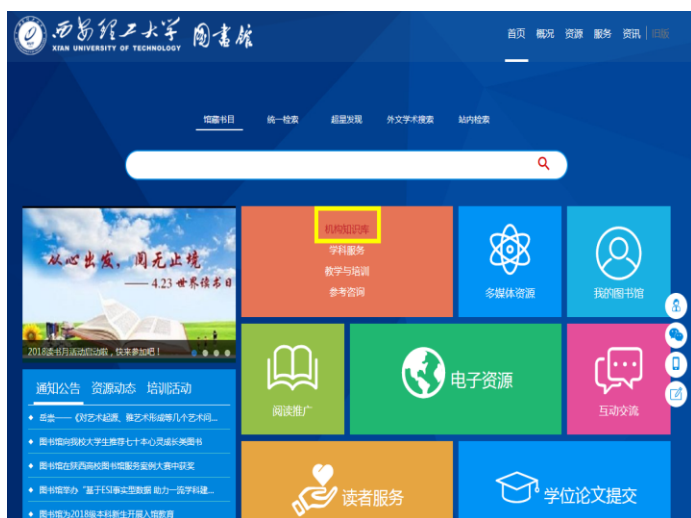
西安理工大学 图书馆
XI'AN UNIVERSITY OF TECHNOLOGY

首页 概况 资源 服务 资讯 旧版

馆藏书目 统一检索 超星发现 外文学术搜索 站内检索

从心出发，阅无止境
——4.23 世界读书日

2018读书月活动启动啦，快来参加吧！

通知公告 资源动态 培训活动

- 悬崇——《对艺术起源、雅艺术形成等几个艺术问...
- 图书馆向我校大学生推荐七十本心灵成长类图书
- 图书馆在陕西高校图书馆服务案例大赛中获奖
- 图书馆举办"基于ESI事实型数据 助力一流学科建...
- 图书馆为2018级本科新生开展入馆教育

机构知识库
学科服务
教学与培训
参考咨询

多媒体资源

我的图书馆

阅读推广

电子资源

互动交流

读者服务

学位论文提交